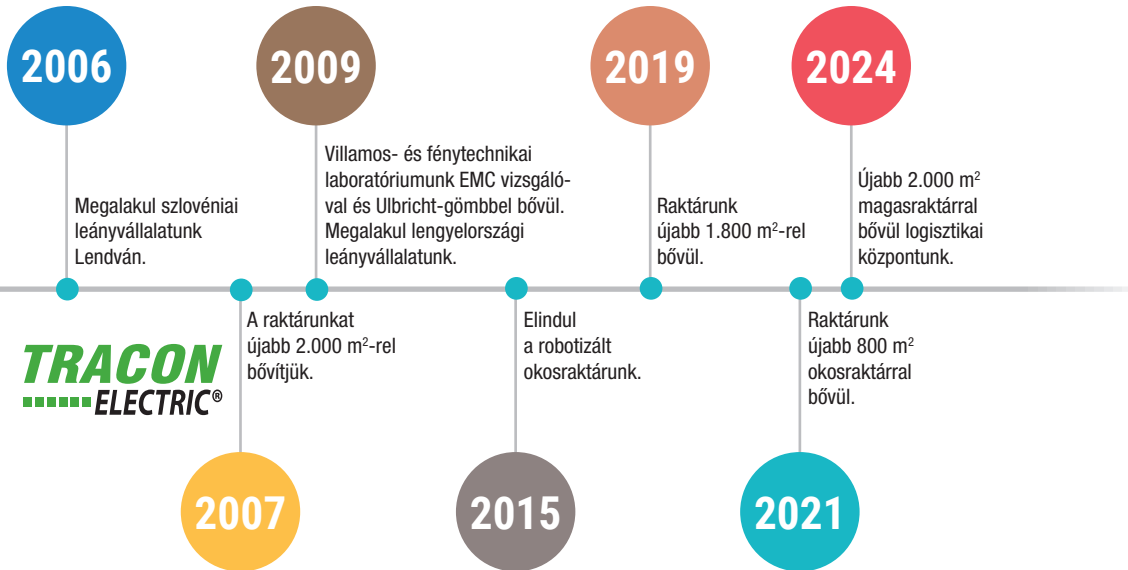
2006

Megalakul szlovéniai leányvállalatunk Lendván.

2009

Villamos- és fénytechnikai laboratóriumunk EMC vizsgálóval és Ulbricht-gömbbel bővül. Megalakul lengyelországi leányvállalatunk.

2019

Raktárunk újabb 1.800 m$^2$-rel bővül.

2024

Újabb 2.000 m$^2$ magasraktárral bővül logisztikai központunk.

TRACON ELECTRIC®

A raktárunkat újabb 2.000 m$^2$-rel bővítjük.

2007

Elindul a robotizált okosraktárunk.

2015

Raktárunk újabb 800 m$^2$ okosraktárral bővül.

2021